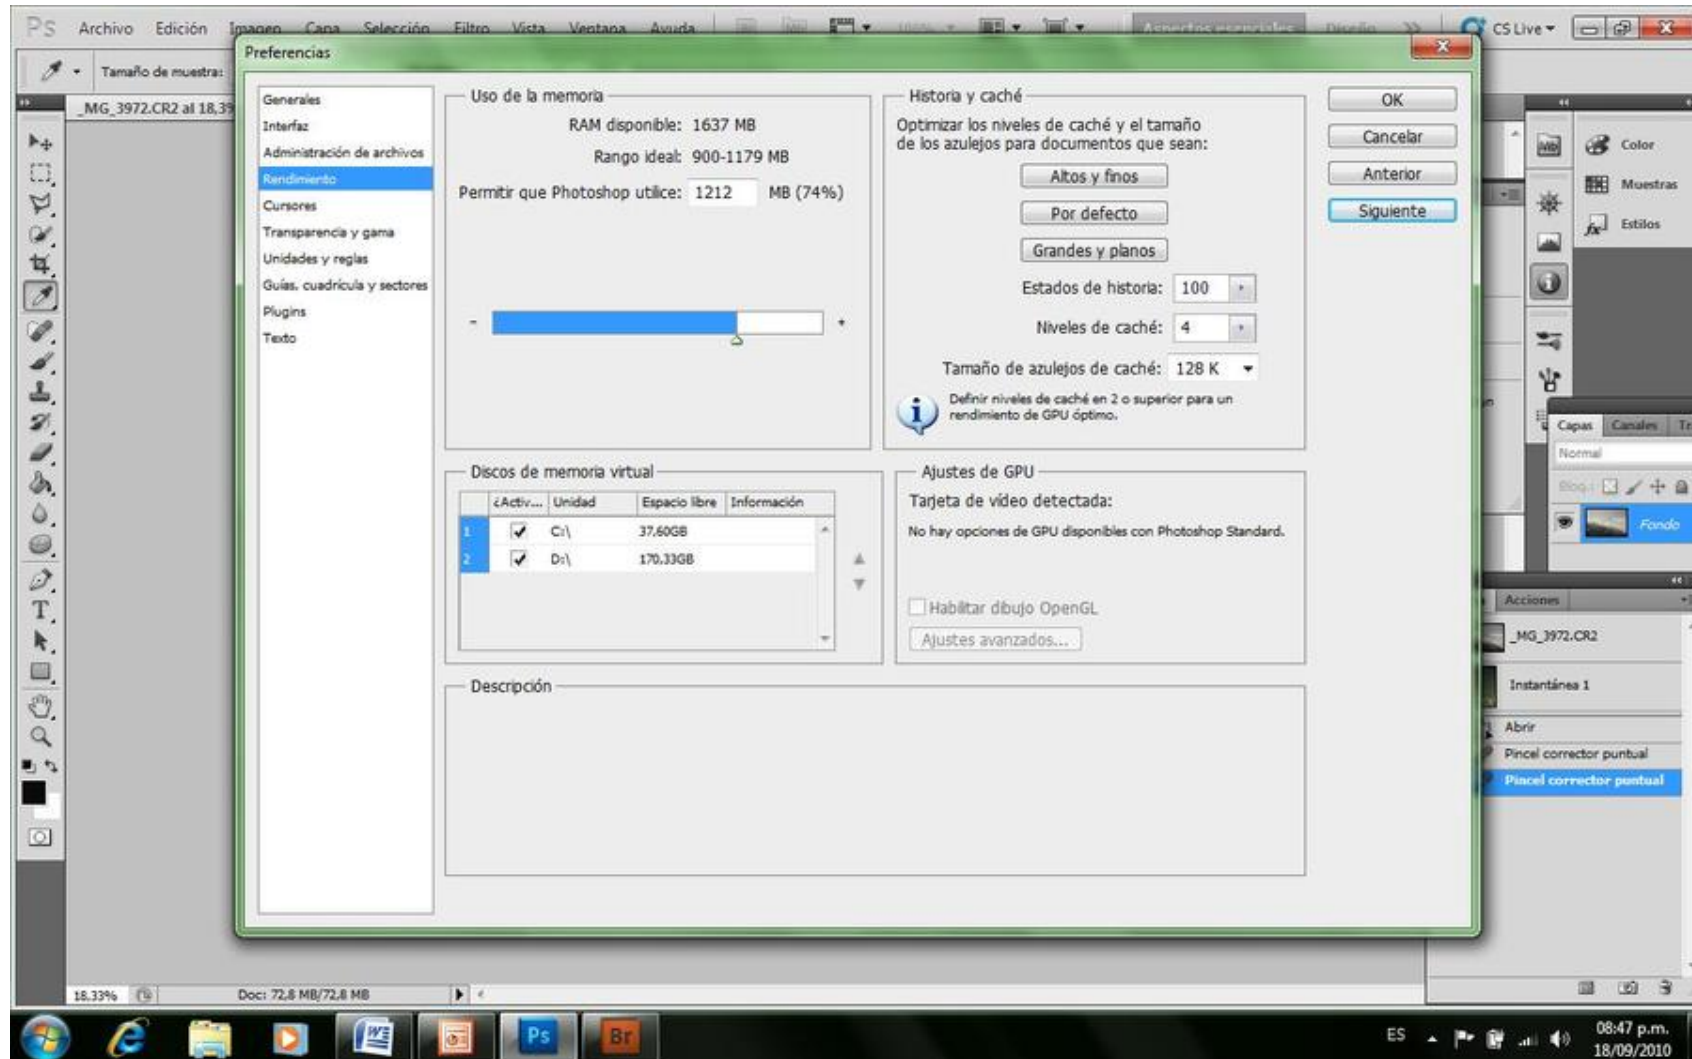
Ps Archivo Edición Imagen Capa Selección Filtro Vista Ventana Ayuda

Aspectos esenciales Diseño >> CS Live

Tamaño de muestra:

_MG_3972.CR2 al 18,3

Preferencias

Generales
Interfaz
Administración de archivos
Rendimiento
Cursores
Transparencia y gama
Unidades y reglas
Guías, cuadrícula y sectores
Plugins
Texto

Uso de la memoria

RAM disponible: 1637 MB

Rango ideal: 900-1179 MB

Permitir que Photoshop utilice: 1212 MB (74%)

- +

Historia y caché

Optimizar los niveles de caché y el tamaño de los azulejos para documentos que sean:

Altos y finos

Por defecto

Grandes y planos

Estados de historia: 100

Niveles de caché: 4

Tamaño de azulejos de caché: 128 K

Definir niveles de caché en 2 o superior para un rendimiento de GPU óptimo.

OK

Cancelar

Anterior

Siguiente

Discos de memoria virtual

| | ¿Activ... | Unidad | Espacio libre | Información |
|---|---|---|---|---|
| 1 | ✓ | C:\ | 37,60GB | |
| 2 | ✓ | D:\ | 170,33GB | |

Ajustes de GPU

Tarjeta de vídeo detectada:

No hay opciones de GPU disponibles con Photoshop Standard.

Habilitar dibujo OpenGL

Ajustes avanzados...

Descripción

Color
Muestras
Estilos

Capas Canales Tr

Normal

Bloq.:

Fondo

Acciones

_MG_3972.CR2

Instantánea 1

Abrir

Pincel corrector puntual

Pincel corrector puntual

18,33%

Doc: 72,8 MB/72,8 MB

ES

08:47 p.m.
18/09/2010